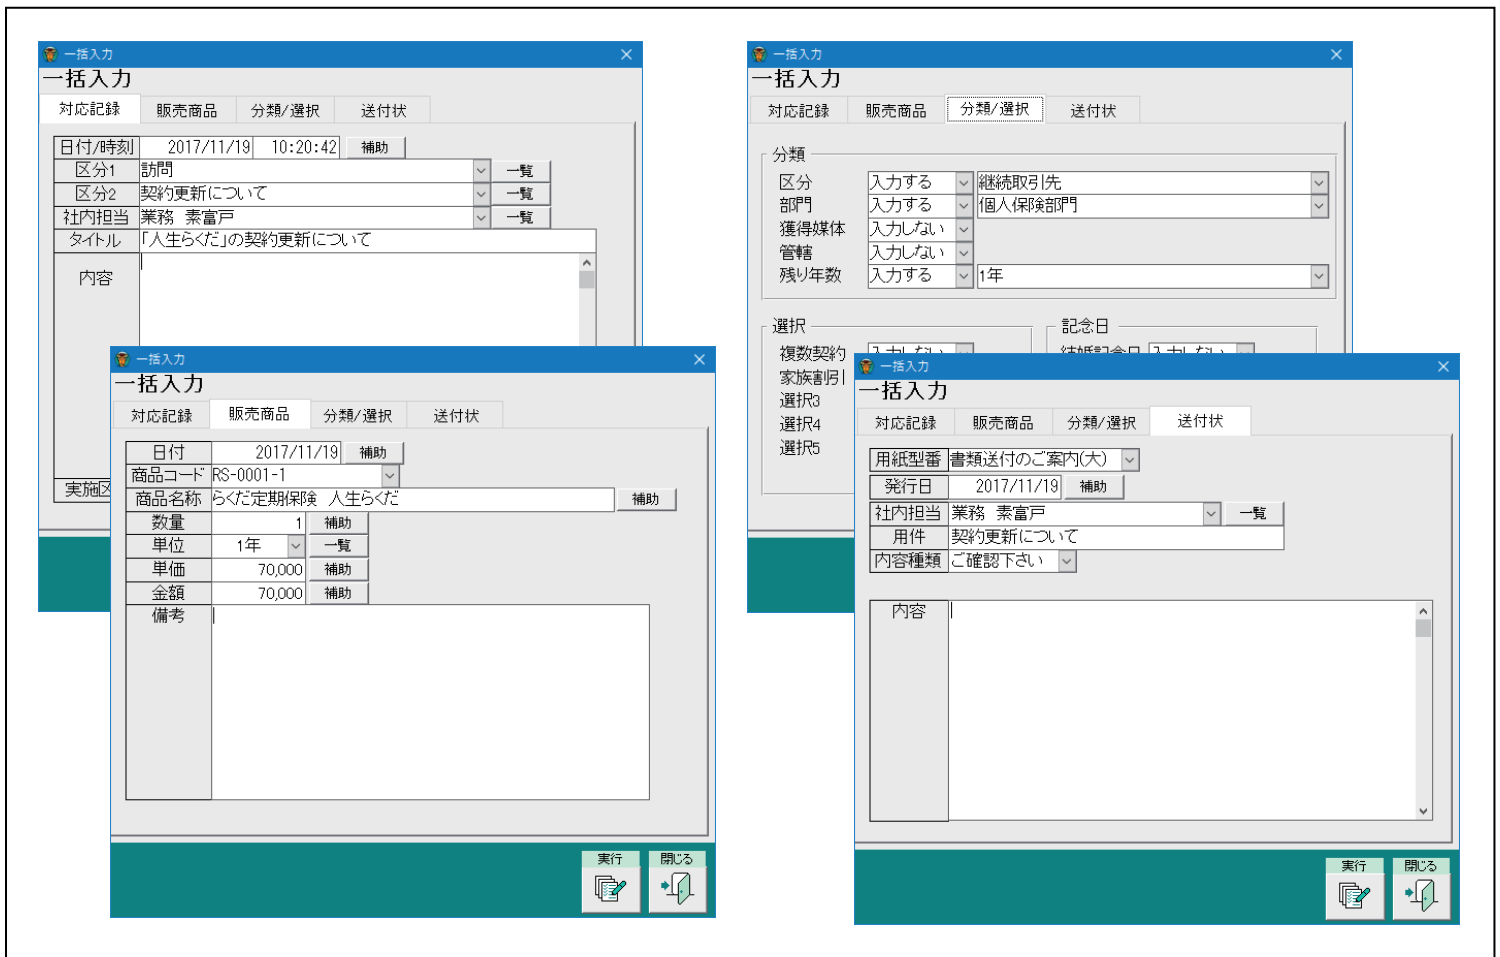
一括入力
一括入力
対応記録 販売商品 分類/選択 送付状

日付/時刻 2017/11/19 10:20:42 補助
区分1 訪問 一覧
区分2 契約更新について 一覧
社内担当 業務 素富戸 一覧
タイトル 「人生らくだ」の契約更新について
内容
実施区

一括入力
一括入力
対応記録 販売商品 分類/選択 送付状

| 日付 | 2017/11/19 | 補助 |
|---|---|---|
| 商品コード | RS-0001-1 | |
| 商品名称 | らくだ定期保険 人生らくだ | 補助 |
| 数量 | 1 | 補助 |
| 単位 | 1年 | 一覧 |
| 単価 | 70,000 | 補助 |
| 金額 | 70,000 | 補助 |
| 備考 | | |

実行 閉じる

一括入力
一括入力
対応記録 販売商品 分類/選択 送付状

分類
区分 入力する 継続取引先
部門 入力する 個人保険部門
獲得媒体 入力しない
管轄 入力しない
残り年数 入力する 1年

選択
複数契約 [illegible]
家族割引
選択3
選択4
選択5

記念日
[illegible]

一括入力
一括入力
対応記録 販売商品 分類/選択 送付状

用紙型番 書類送付のご案内(大)
発行日 2017/11/19 補助
社内担当 業務 素富戸 一覧
用件 契約更新について
内容種類 ご確認下さい
内容

実行 閉じる